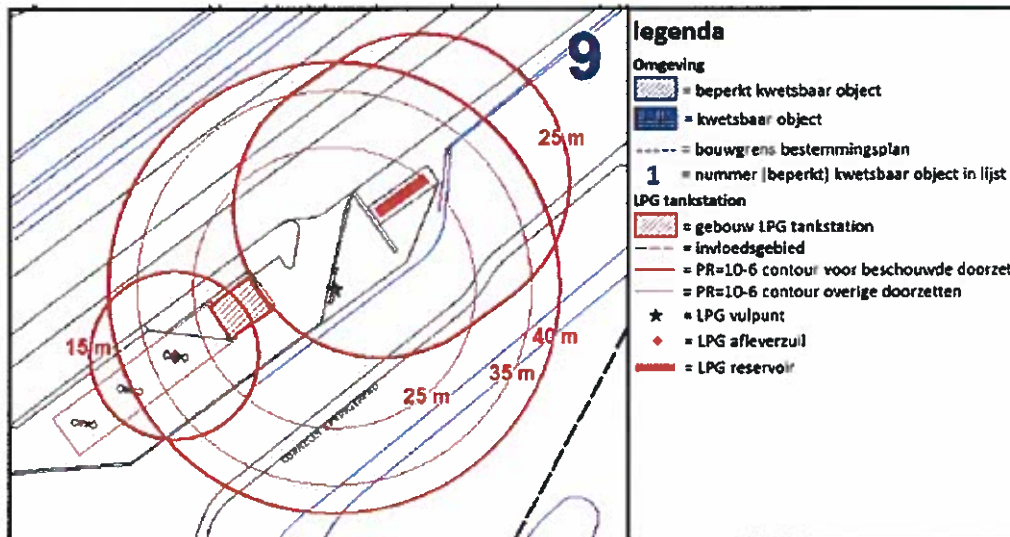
9

25 m

15 m

40 m

35 m

25 m

legenda

Omgeving

= beperkt kwetsbaar object

= kwetsbaar object

= bouwgrens bestemmingsplan

1 = nummer (beperkt) kwetsbaar object in lijst

LPG tankstation

= gebouw LPG tankstation

= invloedsgebied

= PR=10-6 contour voor beschouwde doorzet

= PR=10-6 contour overige doorzetten

= LPG vulpunt

= LPG afleverzuil

= LPG reservoir